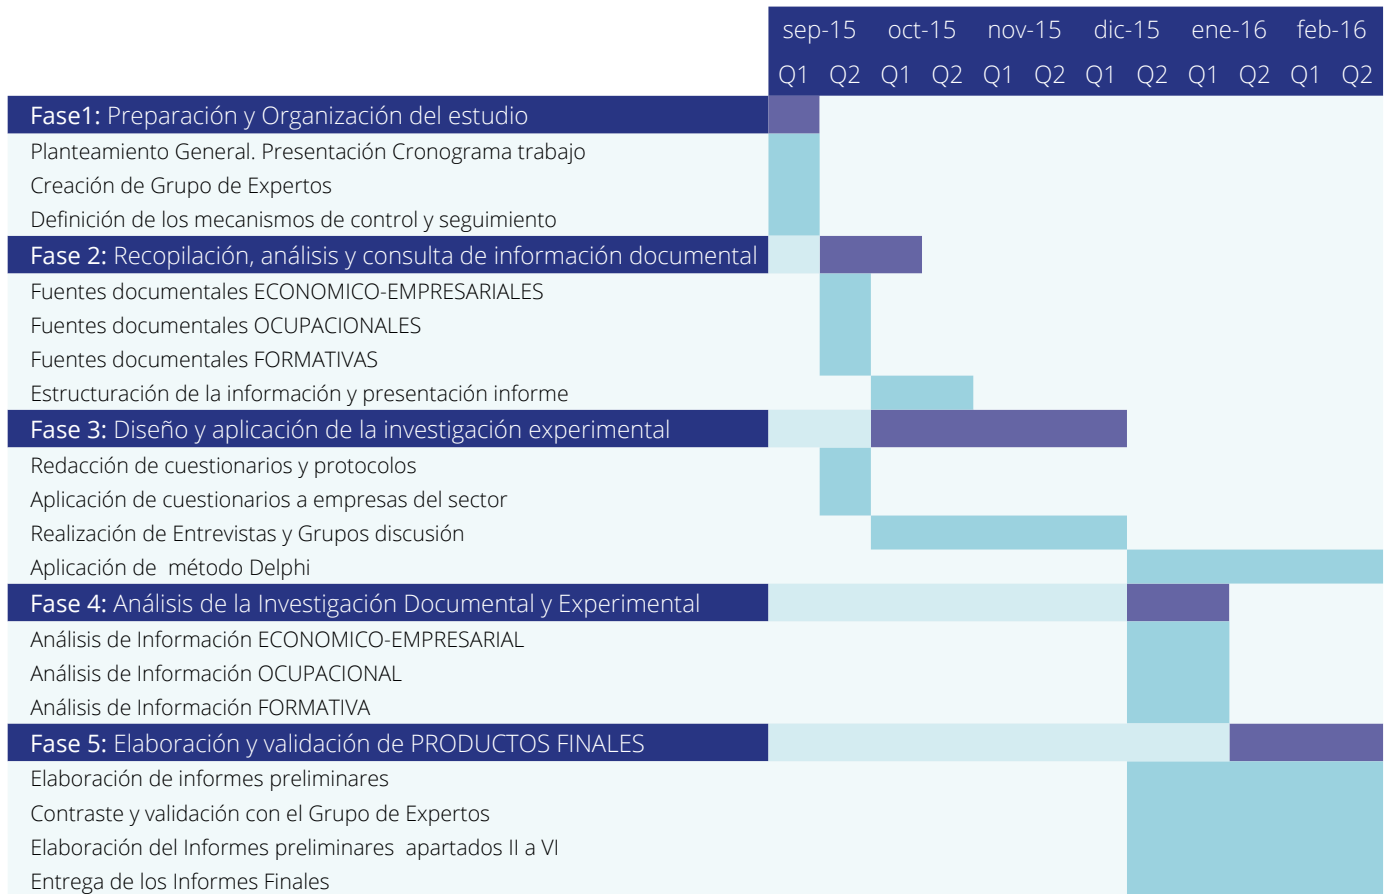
| | sep-15 | | oct-15 | | nov-15 | | dic-15 | | ene-16 | | feb-16 | |
|---|---|---|---|---|---|---|---|---|---|---|---|---|
| | Q1 | Q2 | Q1 | Q2 | Q1 | Q2 | Q1 | Q2 | Q1 | Q2 | Q1 | Q2 |
| **Fase1:** Preparación y Organización del estudio | | | | | | | | | | | | |
| Planteamiento General. Presentación Cronograma trabajo | | | | | | | | | | | | |
| Creación de Grupo de Expertos | | | | | | | | | | | | |
| Definición de los mecanismos de control y seguimiento | | | | | | | | | | | | |
| **Fase 2:** Recopilación, análisis y consulta de información documental | | | | | | | | | | | | |
| Fuentes documentales ECONOMICO-EMPRESARIALES | | | | | | | | | | | | |
| Fuentes documentales OCUPACIONALES | | | | | | | | | | | | |
| Fuentes documentales FORMATIVAS | | | | | | | | | | | | |
| Estructuración de la información y presentación informe | | | | | | | | | | | | |
| **Fase 3:** Diseño y aplicación de la investigación experimental | | | | | | | | | | | | |
| Redacción de cuestionarios y protocolos | | | | | | | | | | | | |
| Aplicación de cuestionarios a empresas del sector | | | | | | | | | | | | |
| Realización de Entrevistas y Grupos discusión | | | | | | | | | | | | |
| Aplicación de método Delphi | | | | | | | | | | | | |
| **Fase 4:** Análisis de la Investigación Documental y Experimental | | | | | | | | | | | | |
| Análisis de Información ECONOMICO-EMPRESARIAL | | | | | | | | | | | | |
| Análisis de Información OCUPACIONAL | | | | | | | | | | | | |
| Análisis de Información FORMATIVA | | | | | | | | | | | | |
| **Fase 5:** Elaboración y validación de PRODUCTOS FINALES | | | | | | | | | | | | |
| Elaboración de informes preliminares | | | | | | | | | | | | |
| Contraste y validación con el Grupo de Expertos | | | | | | | | | | | | |
| Elaboración del Informes preliminares apartados II a VI | | | | | | | | | | | | |
| Entrega de los Informes Finales | | | | | | | | | | | | |